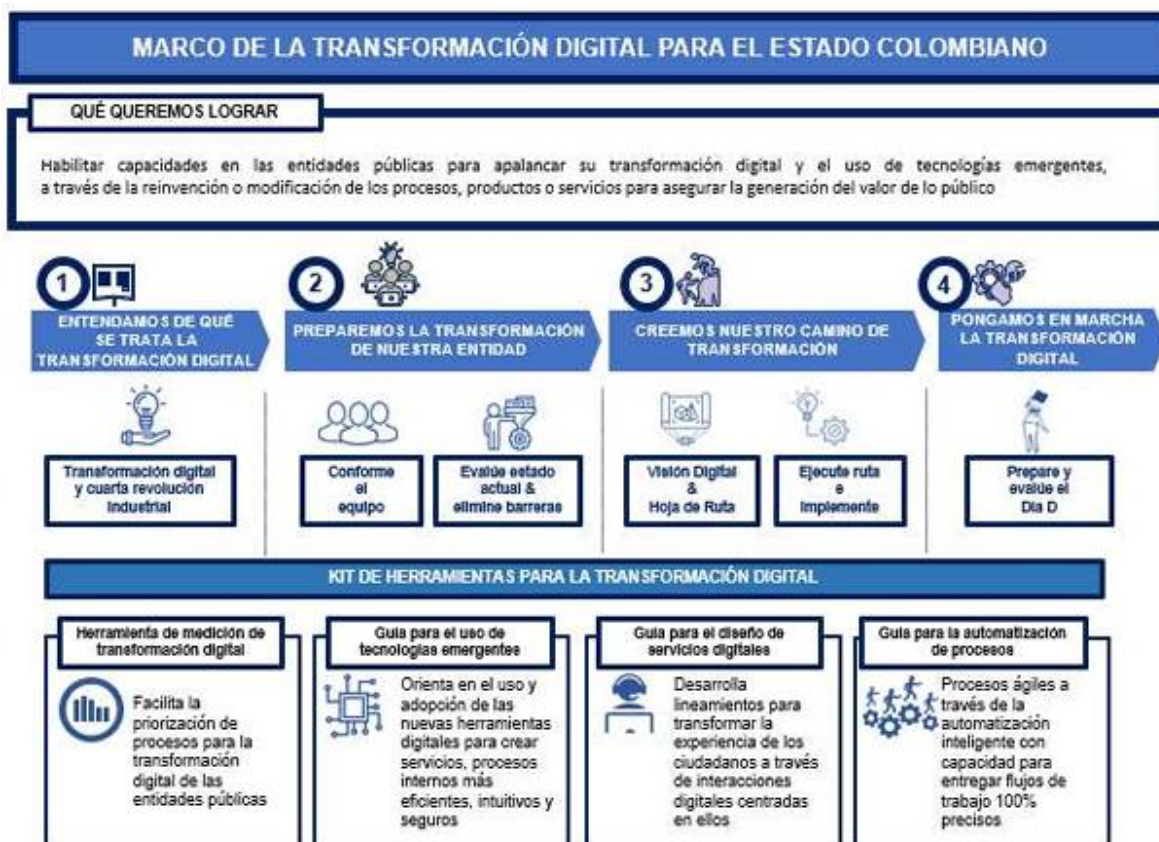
MARCO DE LA TRANSFORMACIÓN DIGITAL PARA EL ESTADO COLOMBIANO

QUÉ QUEREMOS LOGRAR

Habilitar capacidades en las entidades públicas para apalancar su transformación digital y el uso de tecnologías emergentes, a través de la reinvención o modificación de los procesos, productos o servicios para asegurar la generación del valor de lo público

1
ENTENDAMOS DE QUÉ SE TRATA LA TRANSFORMACIÓN DIGITAL

Transformación digital y cuarta revolución industrial

2
PREPAREMOS LA TRANSFORMACIÓN DE NUESTRA ENTIDAD

Conforme el equipo

Evalúe estado actual & elimine barreras

3
CREEMOS NUESTRO CAMINO DE TRANSFORMACIÓN

Visión Digital & Hoja de Ruta

Ejecute ruta e implemente

4
PONGAMOS EN MARCHA LA TRANSFORMACIÓN DIGITAL

Prepare y evalúe el Día D

KIT DE HERRAMIENTAS PARA LA TRANSFORMACIÓN DIGITAL

Herramienta de medición de transformación digital

Facilita la priorización de procesos para la transformación digital de las entidades públicas

Guía para el uso de tecnologías emergentes

Orienta en el uso y adopción de las nuevas herramientas digitales para crear servicios, procesos internos más eficientes, intuitivos y seguros

Guía para el diseño de servicios digitales

Desarrolla lineamientos para transformar la experiencia de los ciudadanos a través de interacciones digitales centradas en ellos

Guía para la automatización de procesos

Procesos ágiles a través de la automatización inteligente con capacidad para entregar flujos de trabajo 100% precisos